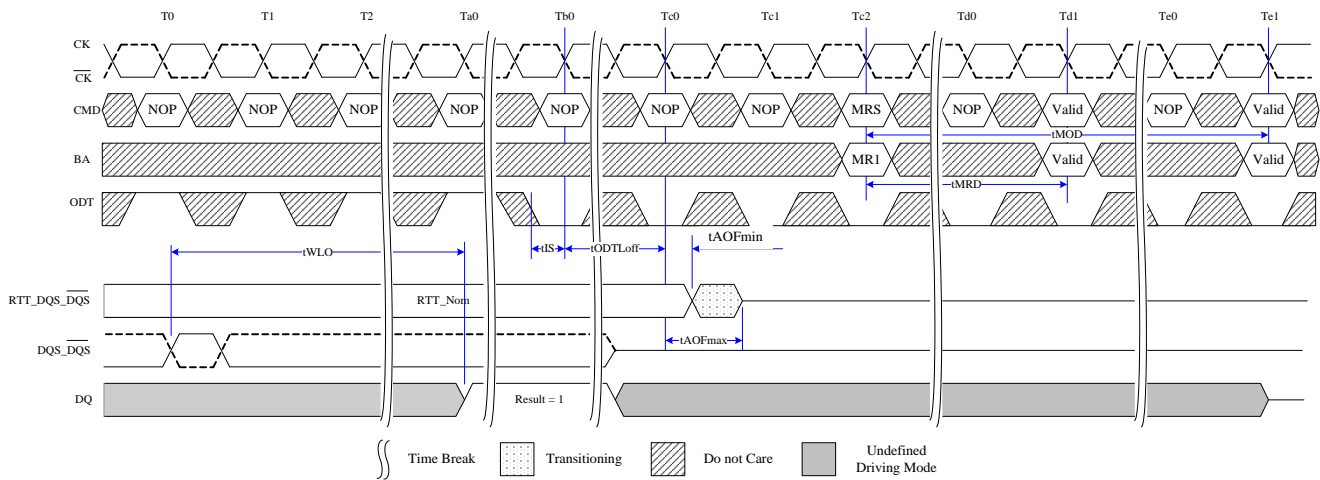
T0 T1 T2 Ta0 Tb0 Tc0 Tc1 Tc2 Td0 Td1 Te0 Te1

CK
$\overline{CK}$
CMD NOP NOP NOP NOP NOP NOP NOP MRS NOP Valid NOP Valid
tMOD
BA MR1 Valid Valid
tMRD
ODT
tIS tODTLoff tAOFmin
tWLO
RTT_DQS_$\overline{DQS}$ RTT_Nom
DQS_$\overline{DQS}$
tAOFmax
DQ Result = 1

Time Break Transitioning Do not Care Undefined Driving Mode